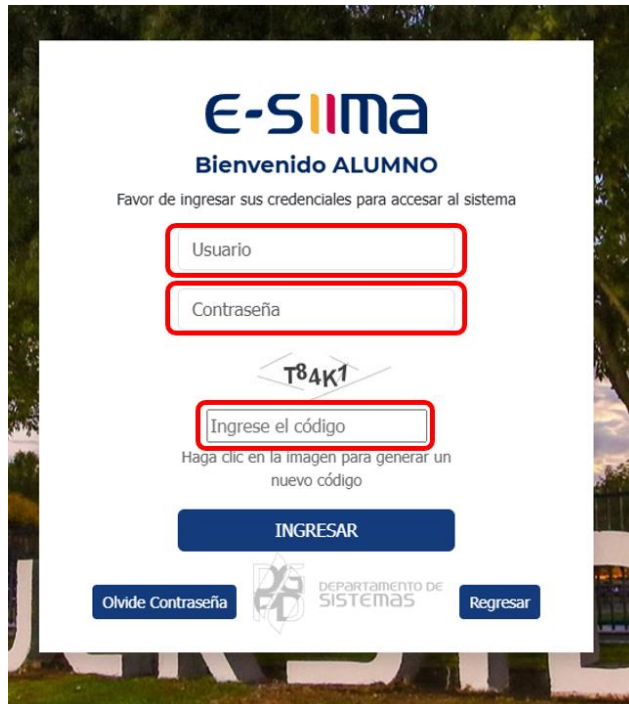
E-SIIMA

Bienvenido ALUMNO

Favor de ingresar sus credenciales para accesar al sistema

Usuario

Contraseña

T84K1

Ingrese el código

Haga clic en la imagen para generar un nuevo código

INGRESAR

Olvide Contraseña

DEPARTAMENTO DE SISTEMAS

Regresar